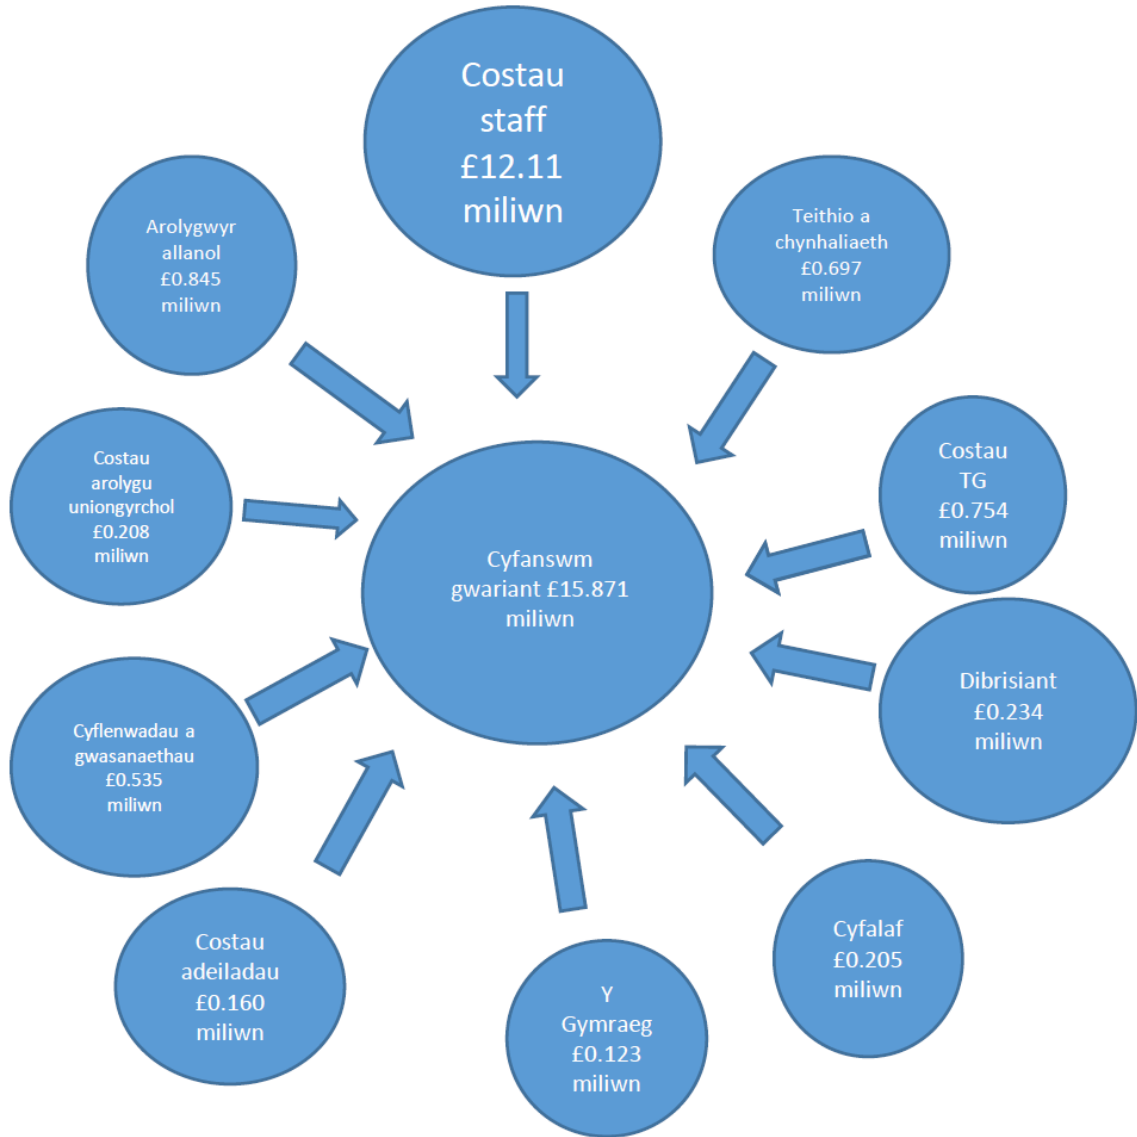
Costau staff £12.11 miliwn

Arolygwyr allanol £0.845 miliwn

Teithio a chynhaliaeth £0.697 miliwn

Costau arolygu uniongyrchol £0.208 miliwn

Cyfanswm gwariant £15.871 miliwn

Costau TG £0.754 miliwn

Dibrisiant £0.234 miliwn

Cyflenwadau a gwasanaethau £0.535 miliwn

Costau adeiladau £0.160 miliwn

Y Gymraeg £0.123 miliwn

Cyfalaf £0.205 miliwn